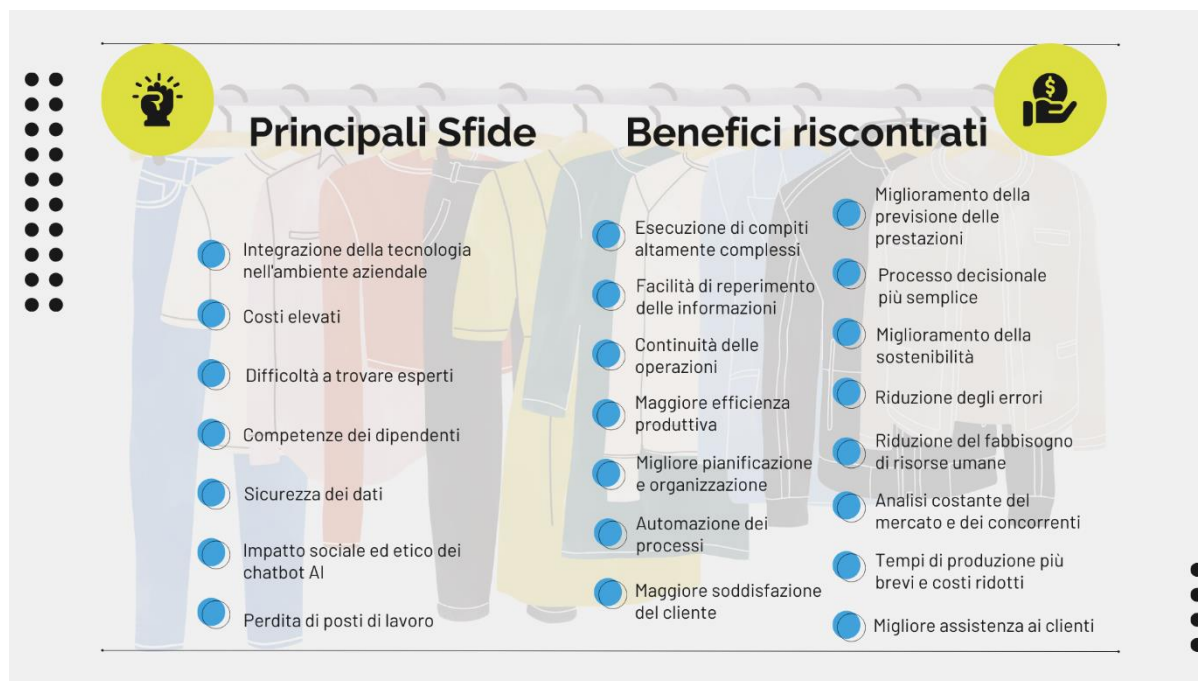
Principali Sfide

Integrazione della tecnologia nell'ambiente aziendale

Costi elevati

Difficoltà a trovare esperti

Competenze dei dipendenti

Sicurezza dei dati

Impatto sociale ed etico dei chatbot AI

Perdita di posti di lavoro

Benefici riscontrati

Esecuzione di compiti altamente complessi

Facilità di reperimento delle informazioni

Continuità delle operazioni

Maggiore efficienza produttiva

Migliore pianificazione e organizzazione

Automazione dei processi

Maggiore soddisfazione del cliente

Miglioramento della previsione delle prestazioni

Processo decisionale più semplice

Miglioramento della sostenibilità

Riduzione degli errori

Riduzione del fabbisogno di risorse umane

Analisi costante del mercato e dei concorrenti

Tempi di produzione più brevi e costi ridotti

Migliore assistenza ai clienti